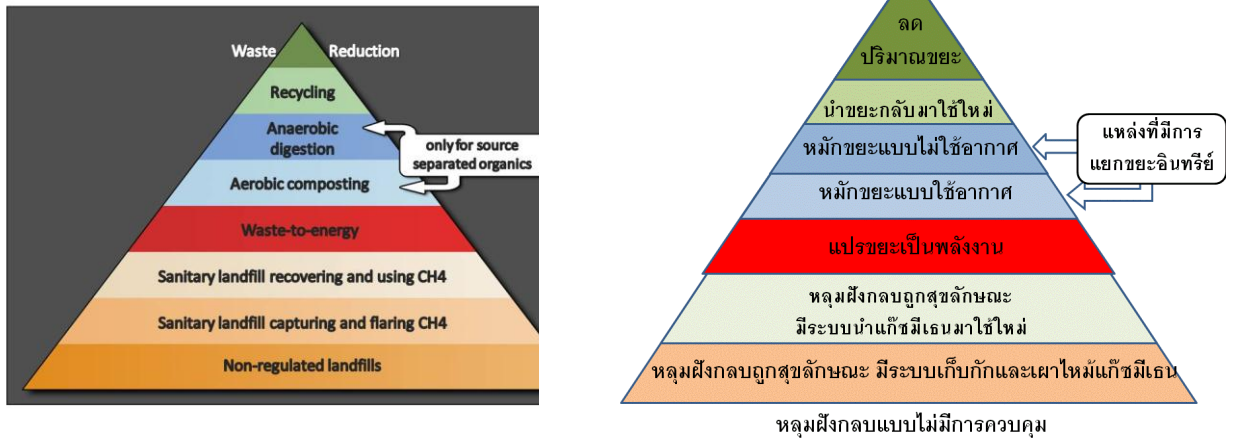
Waste Reduction

Recycling

Anaerobic digestion

only for source separated organics

Aerobic composting

Waste-to-energy

Sanitary landfill recovering and using CH4

Sanitary landfill capturing and flaring CH4

Non-regulated landfills

ลด ปริมาณขยะ

นำขยะกลับมาใช้ใหม่

หมักขยะแบบไม่ใช้อากาศ

แหล่งที่มีการแยกขยะอินทรีย์

หมักขยะแบบใช้อากาศ

แปรขยะเป็นพลังงาน

หลุมฝังกลบถูกสุขลักษณะ มีระบบนำแก๊ซมีเธนมาใช้ใหม่

หลุมฝังกลบถูกสุขลักษณะ มีระบบเก็บกักและเผาไหม้แก๊ซมีเธน

หลุมฝังกลบแบบไม่มีการควบคุม